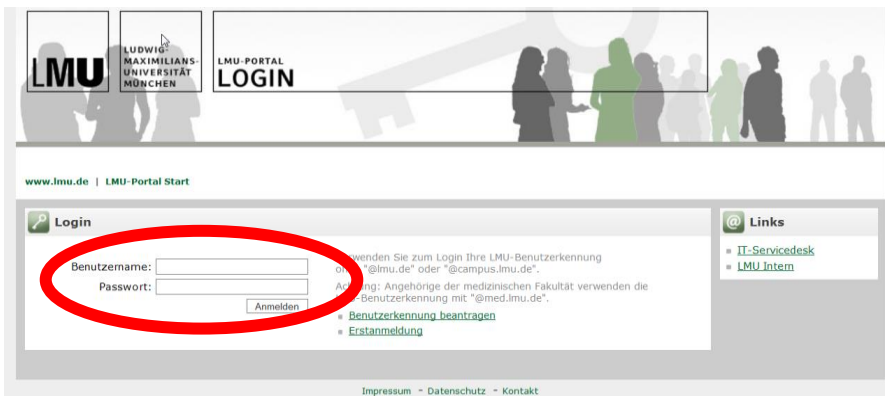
LMU

LUDWIG-MAXIMILIANS-UNIVERSITÄT MÜNCHEN

LMU-PORTAL
LOGIN

www.lmu.de | LMU-Portal Start

Login

Benutzername:
Passwort:
Anmelden

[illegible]wenden Sie zum Login Ihre LMU-Benutzerkennung o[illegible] "@lmu.de" oder "@campus.lmu.de".

Ac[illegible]ng: Angehörige der medizinischen Fakultät verwenden die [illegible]-Benutzerkennung mit "@med.lmu.de".

Benutzerkennung beantragen
Erstanmeldung

Links

IT-Servicedesk
LMU Intern

Impressum - Datenschutz - Kontakt